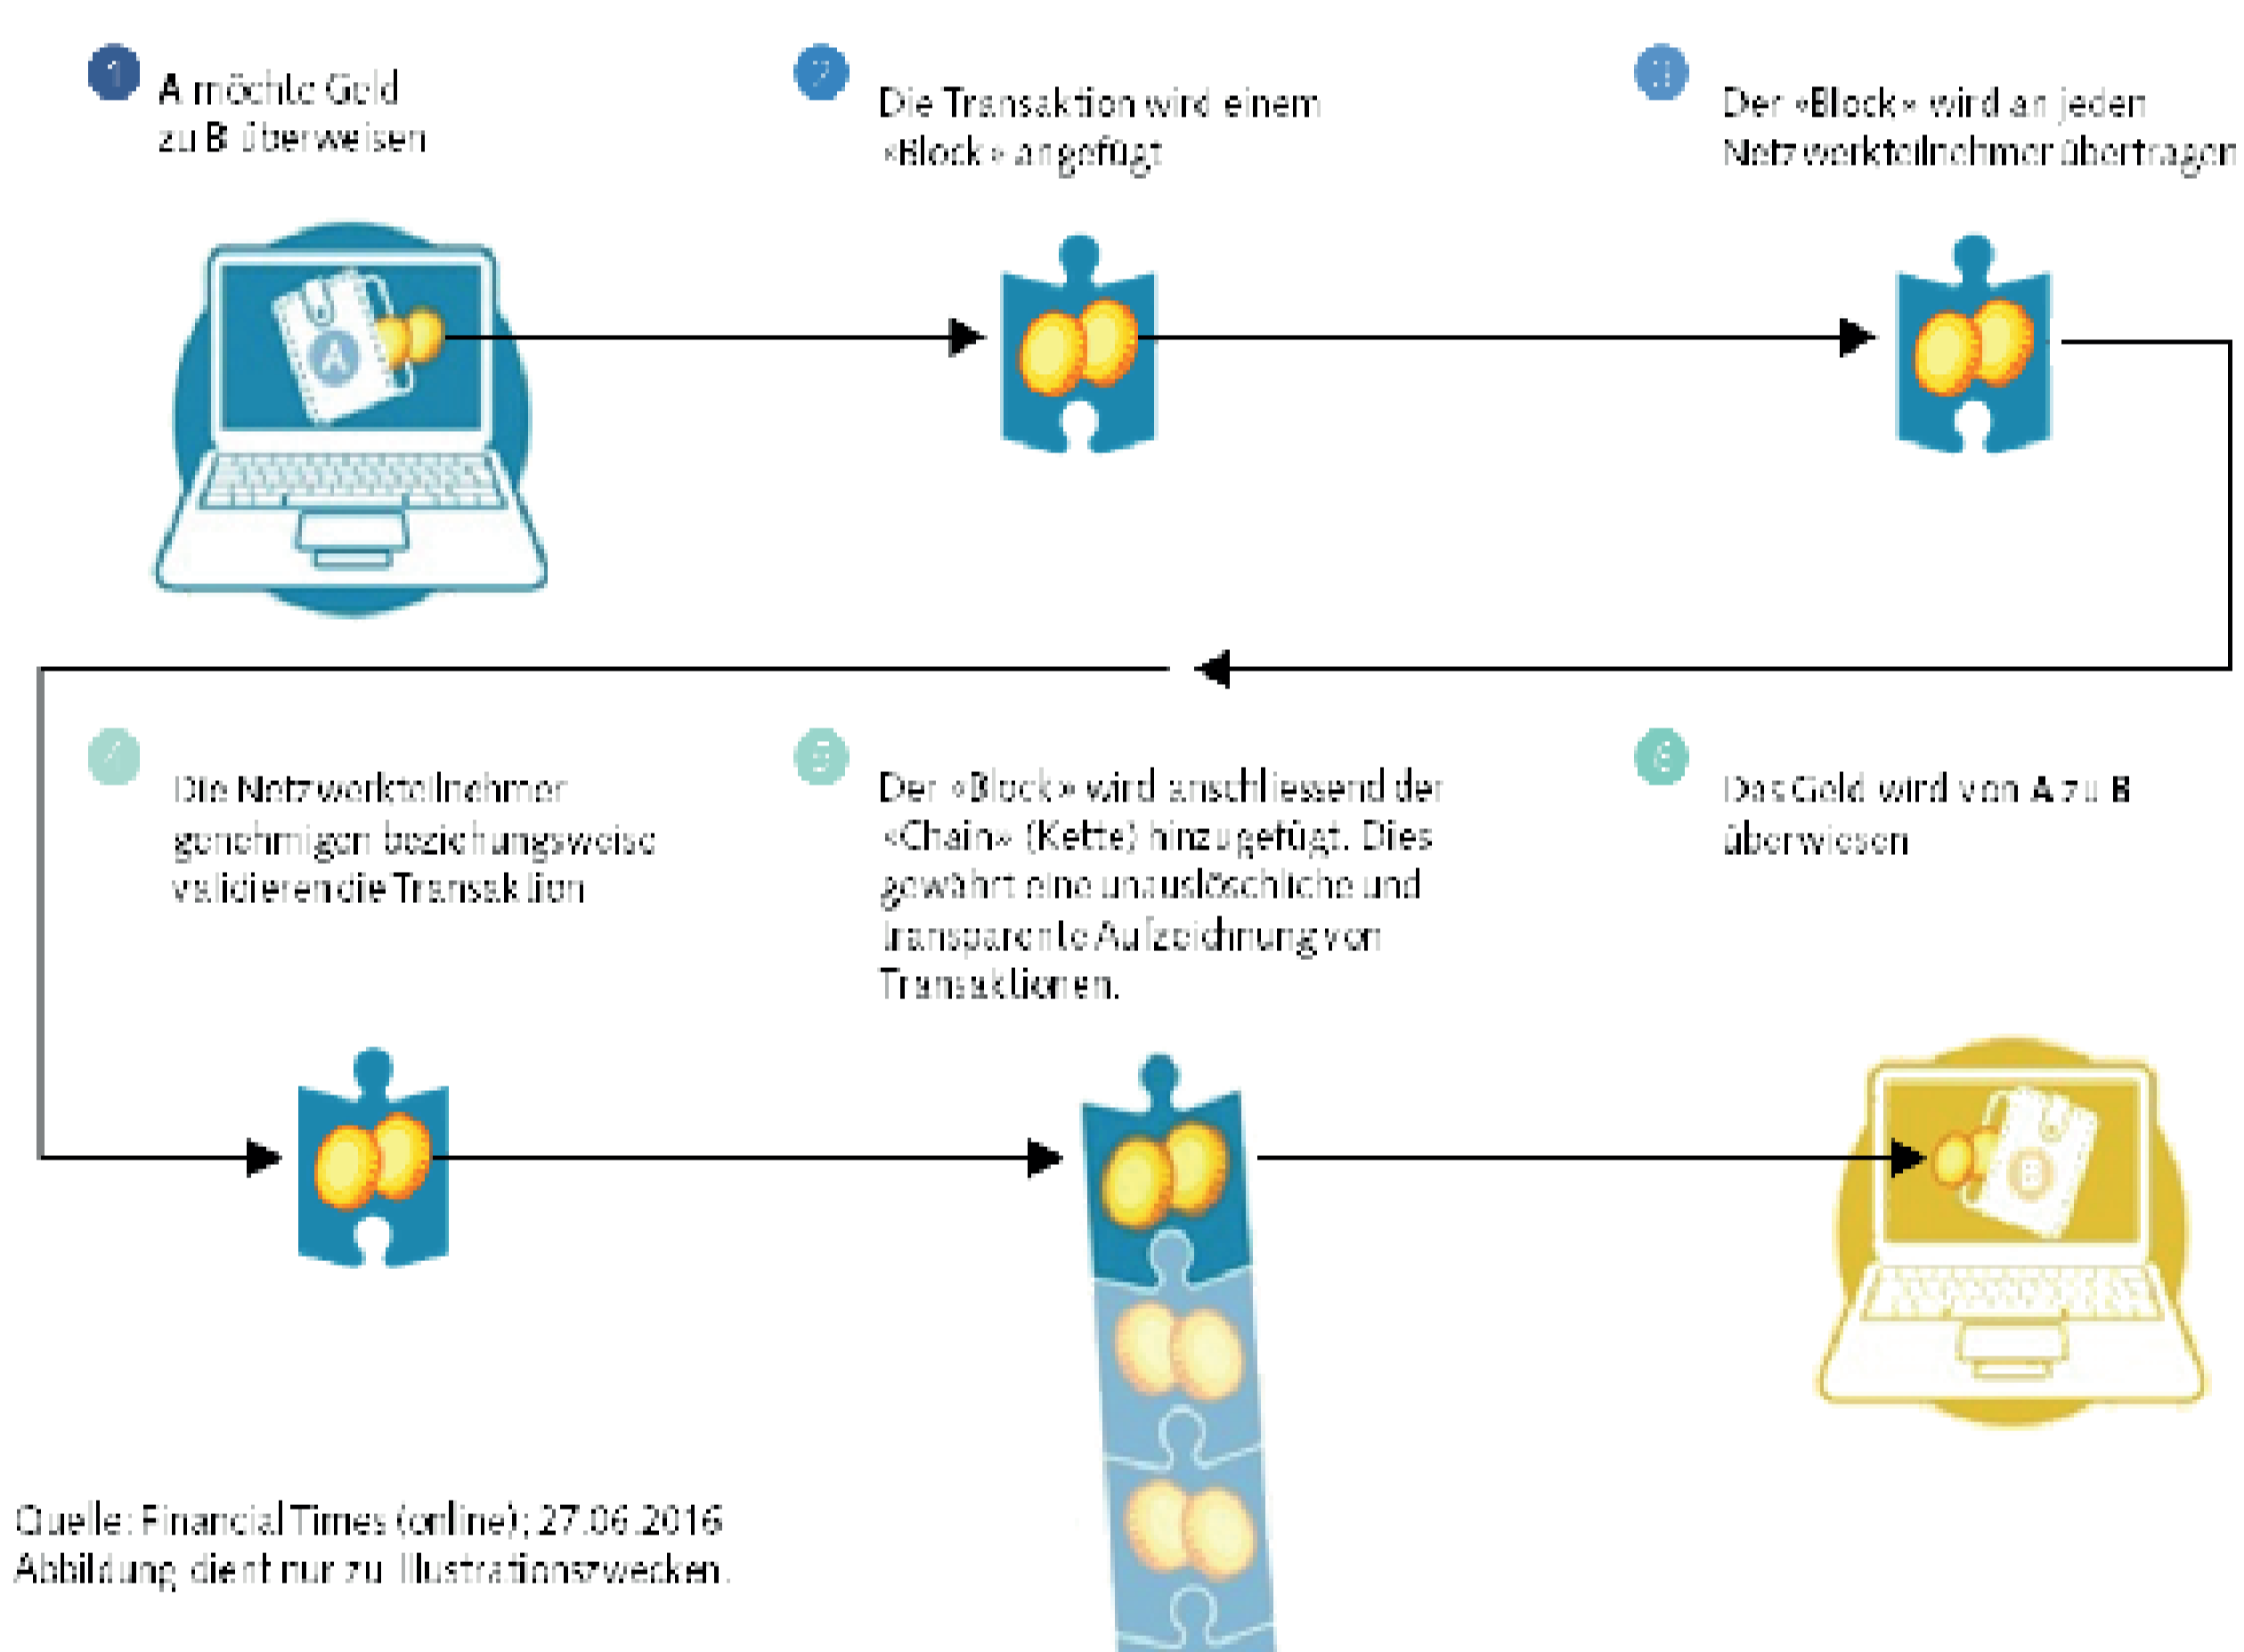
1 A möchte Geld zu B überweisen

2 Die Transaktion wird einem «Block» angefügt

3 Der «Block» wird an jeden Netzwerkteilnehmer übertragen

A

4 Die Netzwerkteilnehmer genehmigen beziehungsweise validieren die Transaktion

5 Der «Block» wird anschliessend der «Chain» (Kette) hinzugefügt. Dies gewährt eine unauslöschliche und transparente Aufzeichnung von Transaktionen.

6 Das Geld wird von A zu B überwiesen

B

Quelle: Financial Times (online); 27.06.2016
Abbildung dient nur zu Illustrationszwecken.